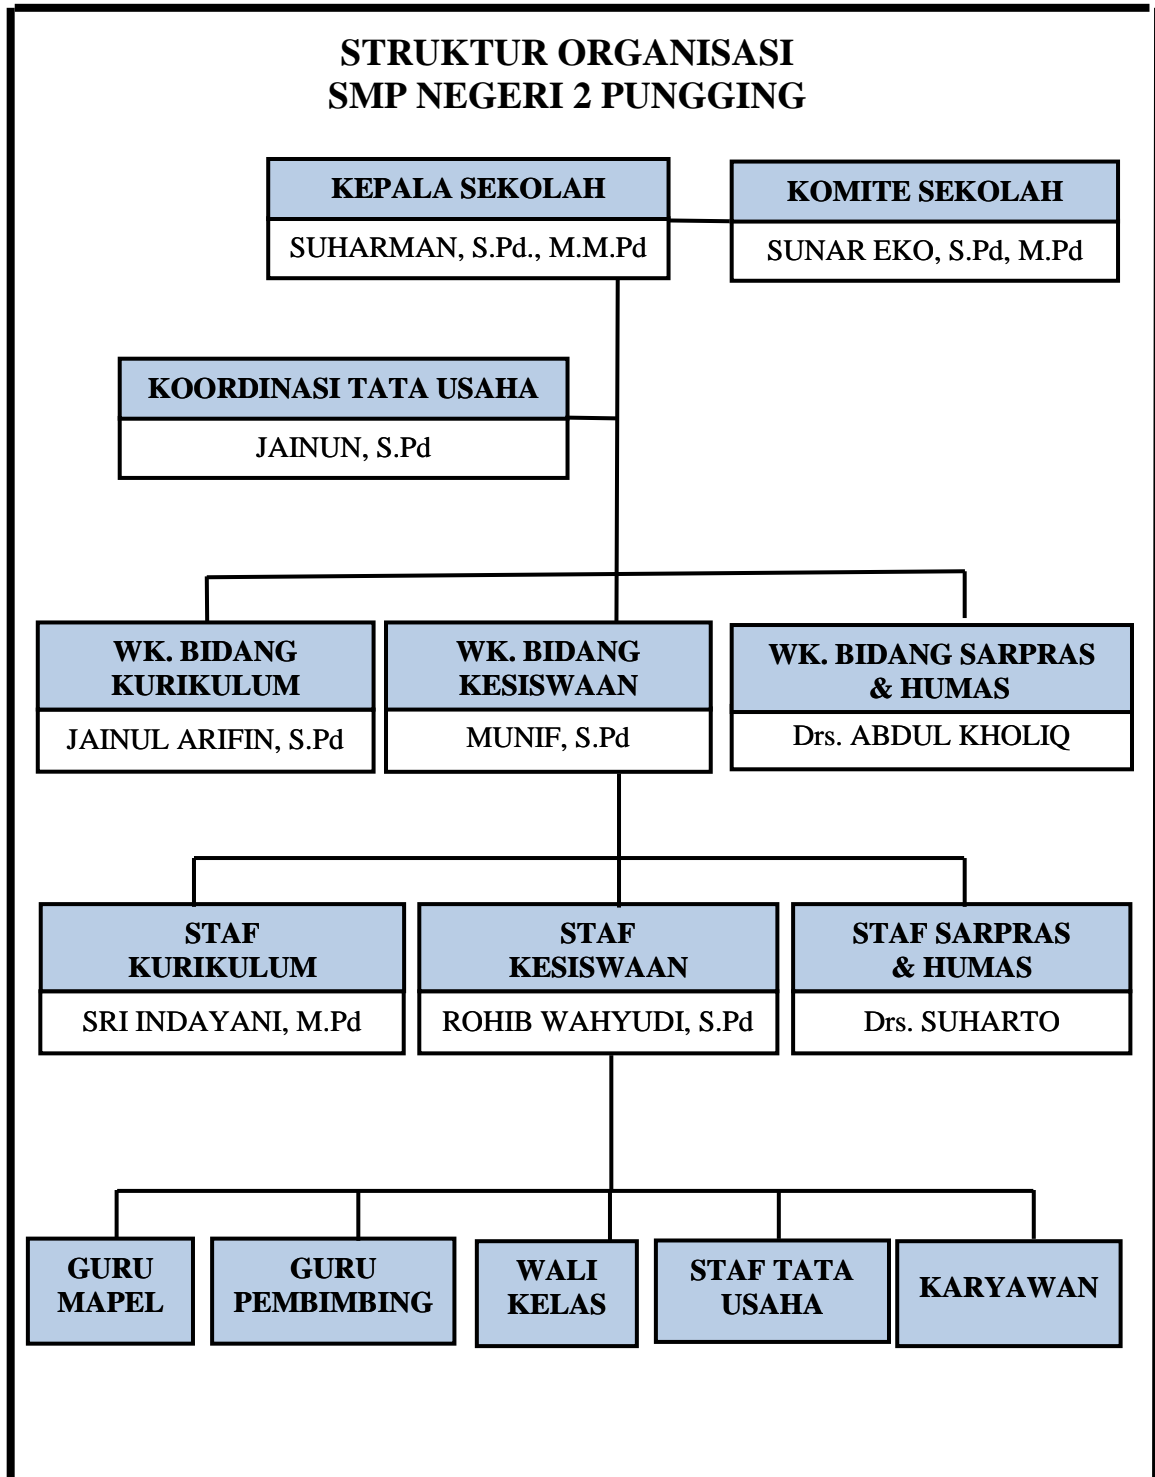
STRUKTUR ORGANISASI
SMP NEGERI 2 PUNGGING

KEPALA SEKOLAH
SUHARMAN, S.Pd., M.M.Pd

KOMITE SEKOLAH
SUNAR EKO, S.Pd, M.Pd

KOORDINASI TATA USAHA
JAINUN, S.Pd

WK. BIDANG KURIKULUM
JAINUL ARIFIN, S.Pd

WK. BIDANG KESISWAAN
MUNIF, S.Pd

WK. BIDANG SARPRAS & HUMAS
Drs. ABDUL KHOLIQ

STAF KURIKULUM
SRI INDAYANI, M.Pd

STAF KESISWAAN
ROHIB WAHYUDI, S.Pd

STAF SARPRAS & HUMAS
Drs. SUHARTO

GURU MAPEL

GURU PEMBIMBING

WALI KELAS

STAF TATA USAHA

KARYAWAN